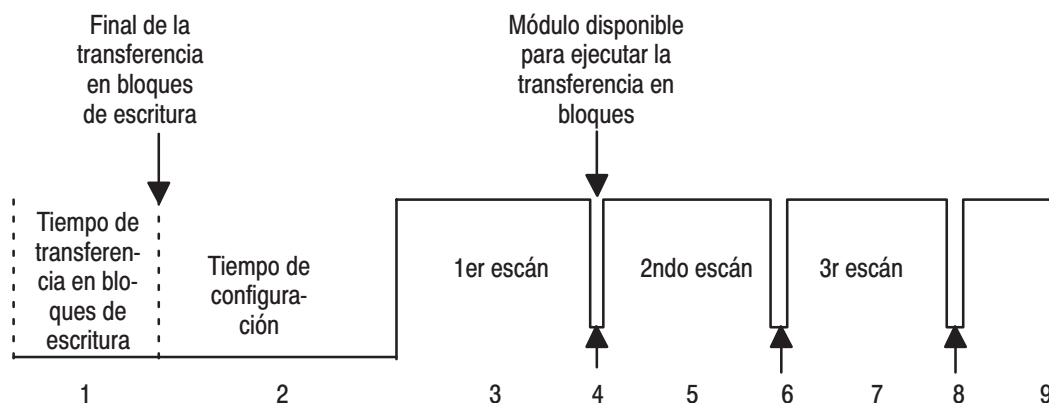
Final de la transferencia en bloques de escritura

Módulo disponible para ejecutar la transferencia en bloques

Tiempo de transferencia en bloques de escritura

Tiempo de configuración

1er escán

2ndo escán

3r escán

1
2
3
4
5
6
7
8
9